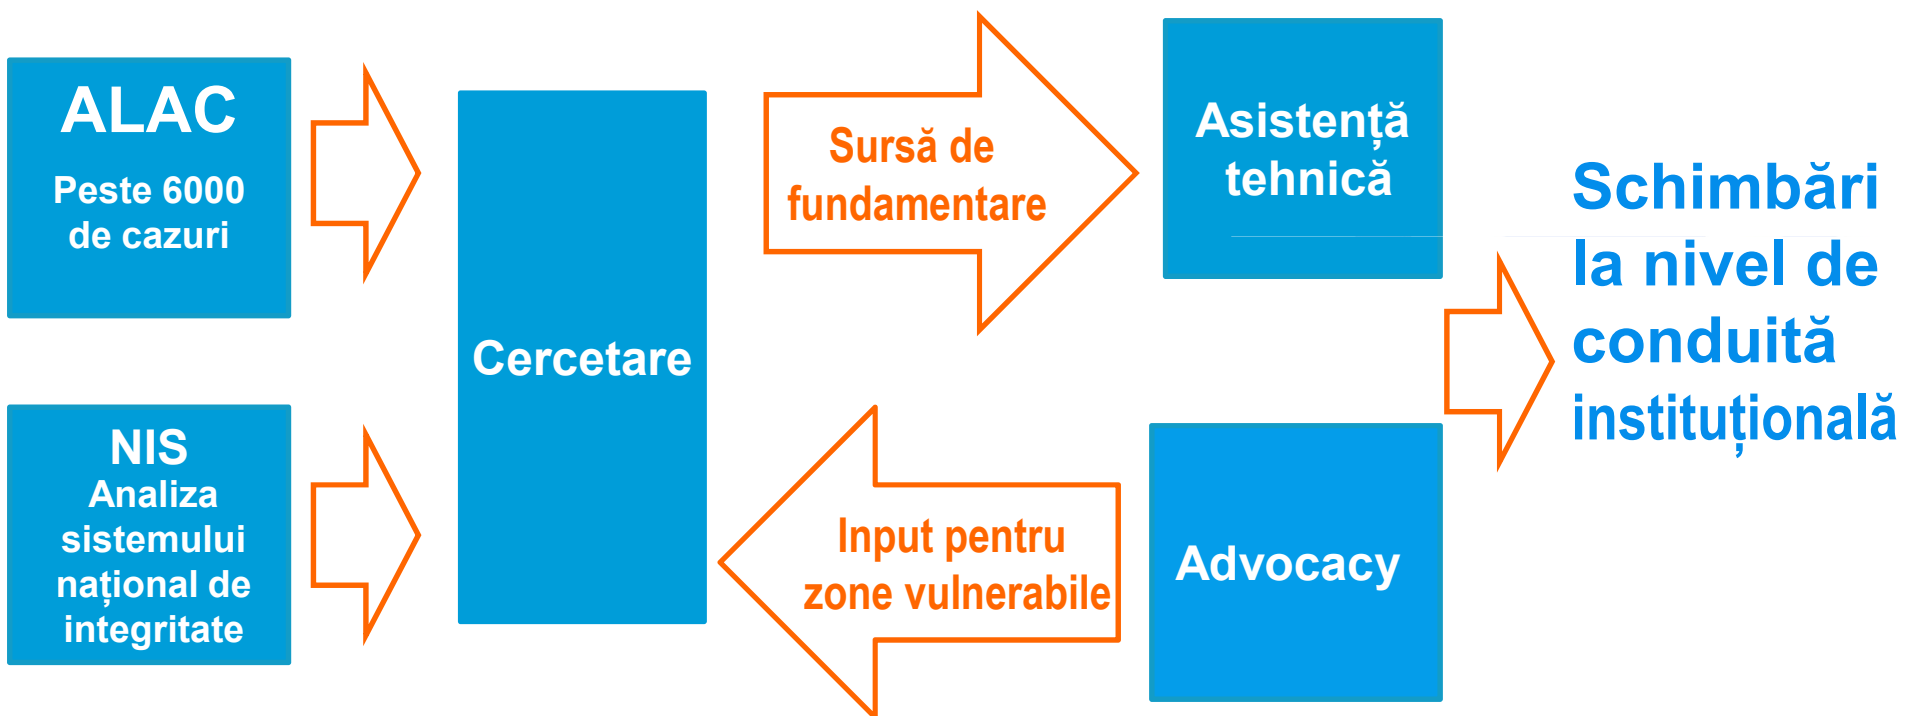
ALAC
Peste 6000 de cazuri

NIS
Analiza sistemului național de integritate

Cercetare

Sursă de fundamentare

Asistență tehnică

Input pentru zone vulnerabile

Advocacy

Schimbări la nivel de conduită instituțională